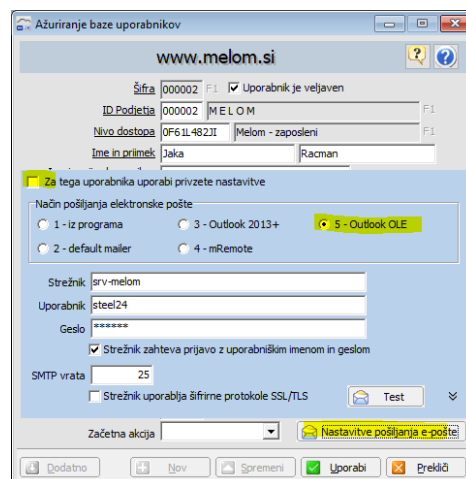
Ažuriranje baze uporabnikov

www.melom.si

Šifra 000002 F1 Uporabnik je veljaven

ID Podjetja 000002 MELOM F1

Nivo dostopa 0F61L482JI Melom - zaposleni F1

Ime in priimek Jaka Racman

Za tega uporabnika uporabi privzete nastavitve

Način pošiljanja elektronske pošte

1 - iz programa

3 - Outlook 2013+

5 - Outlook OLE

2 - default mailer

4 - mRemote

Strežnik srv-melom

Uporabnik steel24

Geslo ******

Strežnik zahteva prijavo z uporabniškim imenom in geslom

SMTP vrata 25

Strežnik uporablja šifrirne protokole SSL/TLS

Test

Začetna akcija

Nastavitve pošiljanja e-pošte

Dodatno

Nov

Spremeni

Uporabi

Prekliči